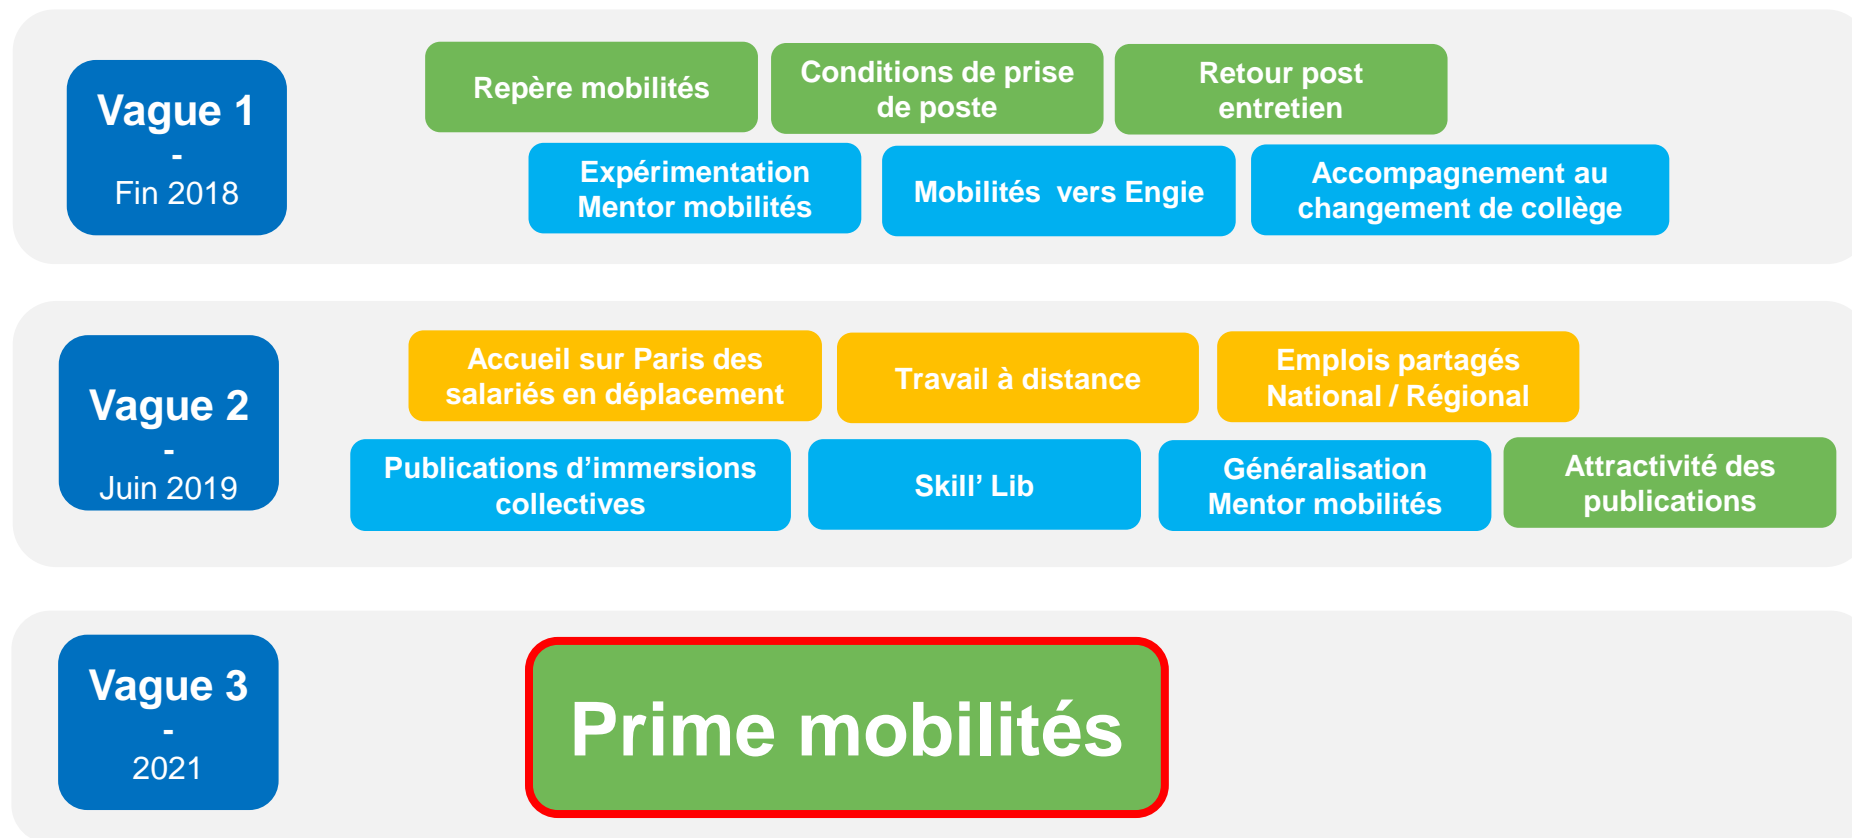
Vague 1
-
Fin 2018

Repère mobilités

Conditions de prise de poste

Retour post entretien

Expérimentation Mentor mobilités

Mobilités vers Engie

Accompagnement au changement de collège

Vague 2
-
Juin 2019

Accueil sur Paris des salariés en déplacement

Travail à distance

Emplois partagés National / Régional

Publications d'immersions collectives

Skill' Lib

Généralisation Mentor mobilités

Attractivité des publications

Vague 3
-
2021

Prime mobilités